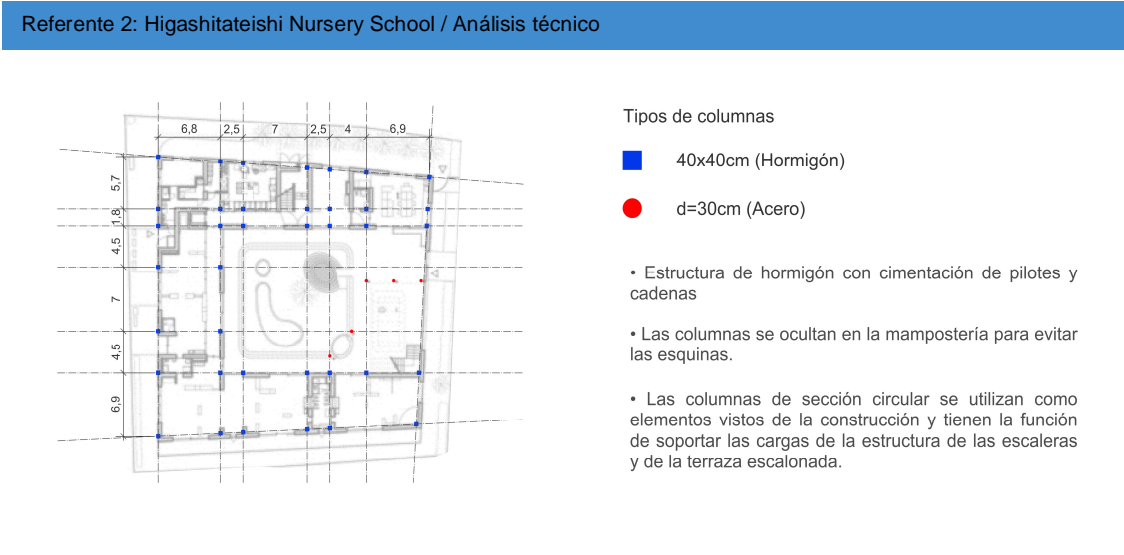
Referente 2: Higashitateishi Nursery School / Análisis técnico

6,8 | 2,5 | 7 | 2,5 | 4 | 6,9

5,7
1,8
4,5
7
4,5
6,9

Tipos de columnas

40x40cm (Hormigón)

d=30cm (Acero)

• Estructura de hormigón con cimentación de pilotes y cadenas

• Las columnas se ocultan en la mampostería para evitar las esquinas.

• Las columnas de sección circular se utilizan como elementos vistos de la construcción y tienen la función de soportar las cargas de la estructura de las escaleras y de la terraza escalonada.